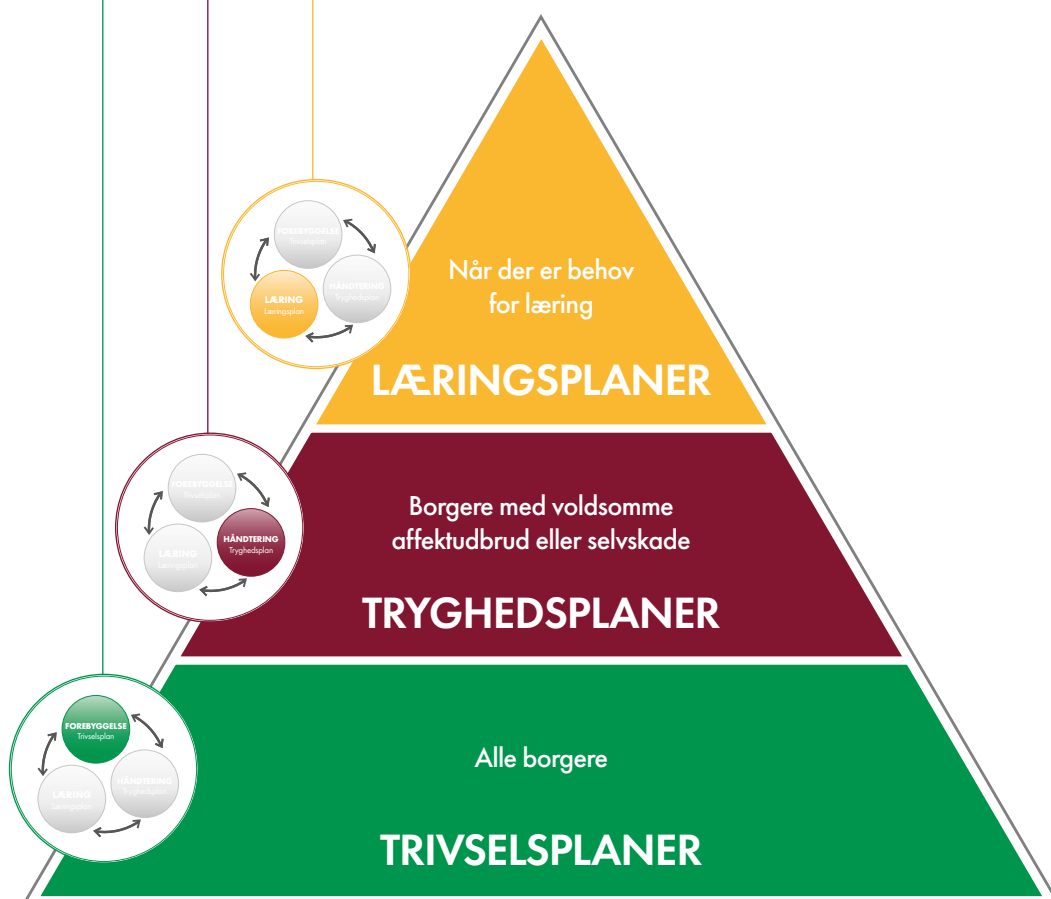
FOREBYGGELSE
Trivselsplan
HÅNDTERING
Tryghedsplan
LÆRING
Læringsplan

Når der er behov for læring

LÆRINGSPLANER

FOREBYGGELSE
Trivselsplan
LÆRING
Læringsplan
HÅNDTERING
Tryghedsplan

Borgere med voldsomme affektudbrud eller selvskade

TRYGHEDSPLANER

FOREBYGGELSE
Trivselsplan
LÆRING
Læringsplan
HÅNDTERING
Tryghedsplan

Alle borgere

TRIVSELSPLANER